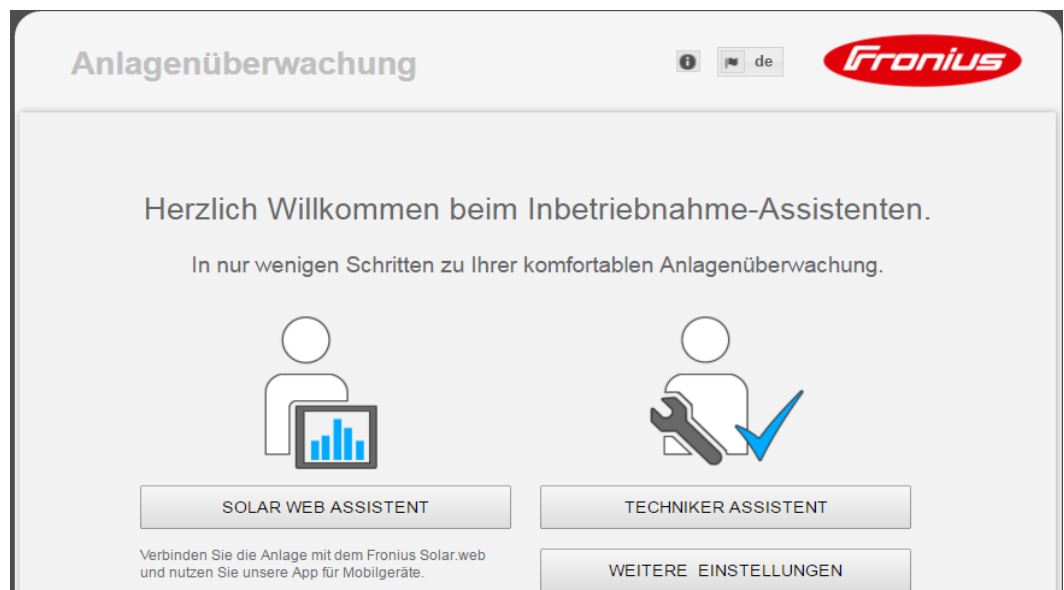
Anlagenüberwachung

de

Fronius

Herzlich Willkommen beim Inbetriebnahme-Assistenten.

In nur wenigen Schritten zu Ihrer komfortablen Anlagenüberwachung.

SOLAR WEB ASSISTENT

TECHNIKER ASSISTENT

Verbinden Sie die Anlage mit dem Fronius Solar.web und nutzen Sie unsere App für Mobilgeräte.

WEITERE EINSTELLUNGEN